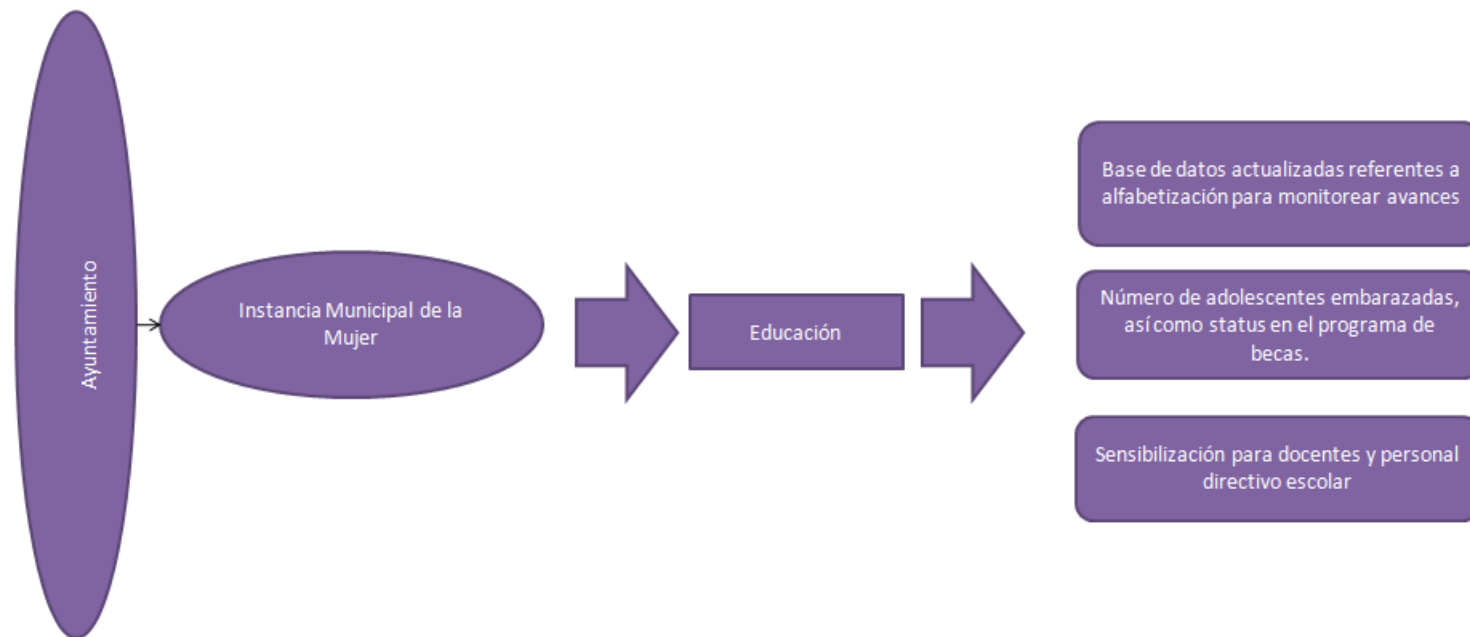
Ayuntamiento

Instancia Municipal de la Mujer

Educación

Base de datos actualizadas referentes a alfabetización para monitorear avances

Número de adolescentes embarazadas, así como status en el programa de becas.

Sensibilización para docentes y personal directivo escolar